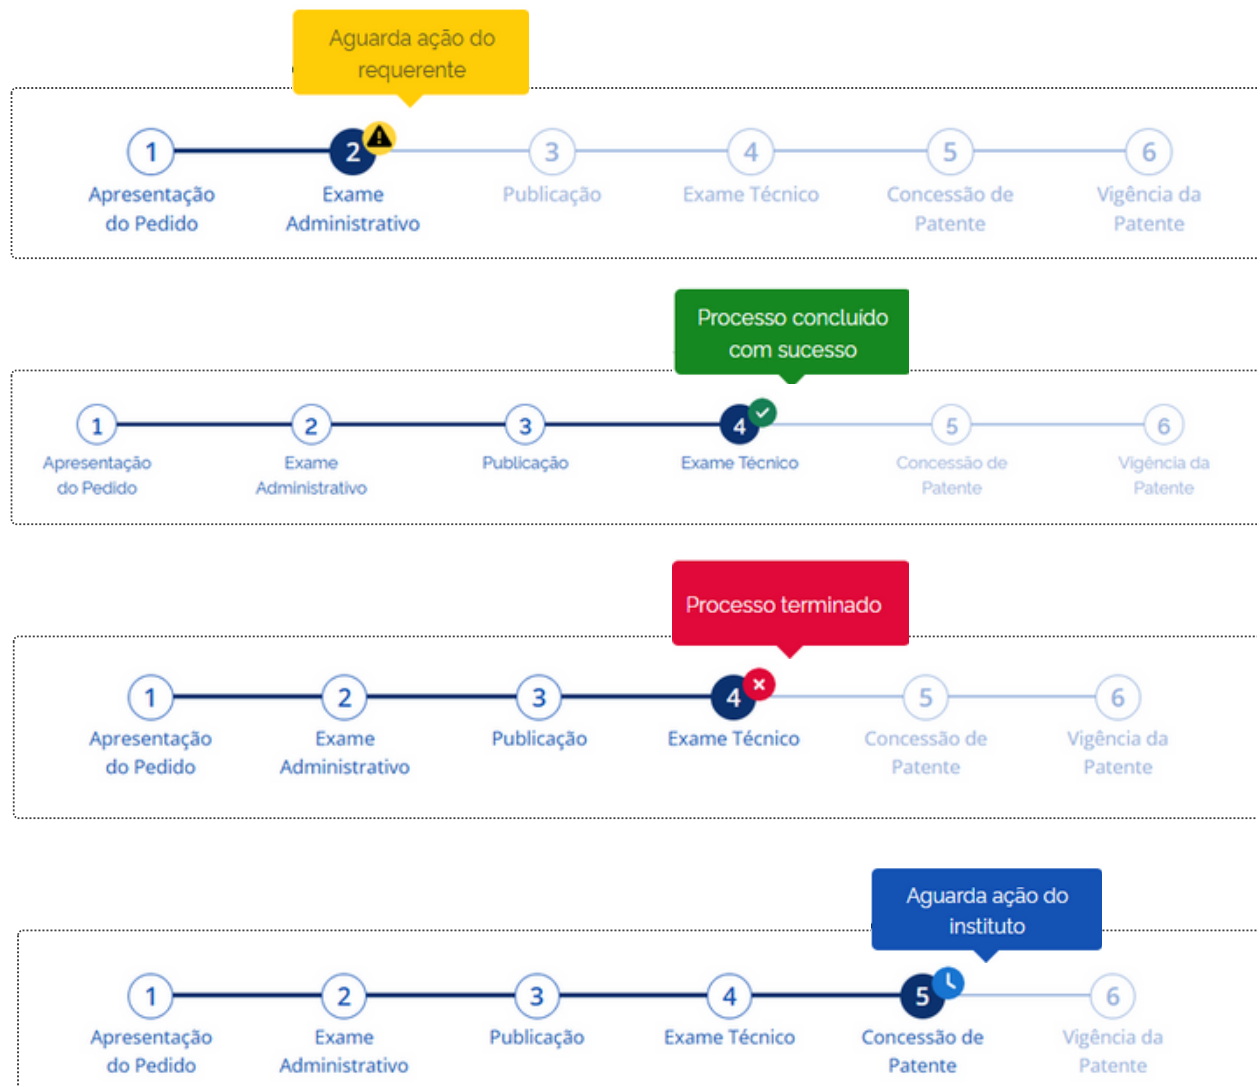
Aguarda ação do requerente

1 Apresentação do Pedido
2 Exame Administrativo
3 Publicação
4 Exame Técnico
5 Concessão de Patente
6 Vigência da Patente

Processo concluído com sucesso

1 Apresentação do Pedido
2 Exame Administrativo
3 Publicação
4 Exame Técnico
5 Concessão de Patente
6 Vigência da Patente

Processo terminado

1 Apresentação do Pedido
2 Exame Administrativo
3 Publicação
4 Exame Técnico
5 Concessão de Patente
6 Vigência da Patente

Aguarda ação do instituto

1 Apresentação do Pedido
2 Exame Administrativo
3 Publicação
4 Exame Técnico
5 Concessão de Patente
6 Vigência da Patente